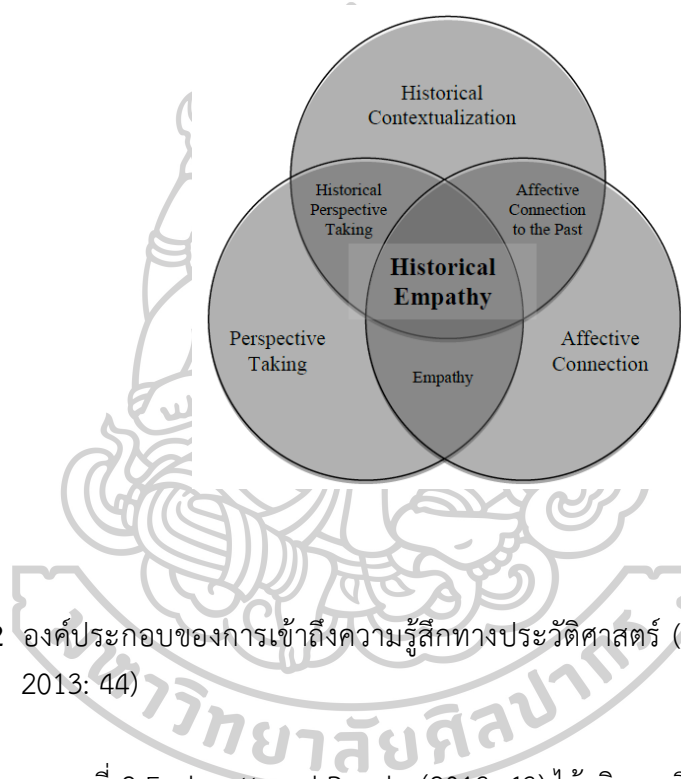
Historical Contextualization

Historical Perspective Taking

Affective Connection to the Past

Historical Empathy

Perspective Taking

Affective Connection

Empathy

2 องค์ประกอบของการเข้าถึงความรู้สึกทางประวัติศาสตร์ (
2013: 44)

วิทยาลัยศิลปากร

ที่ 2 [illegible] (2013: 19) ได้ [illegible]